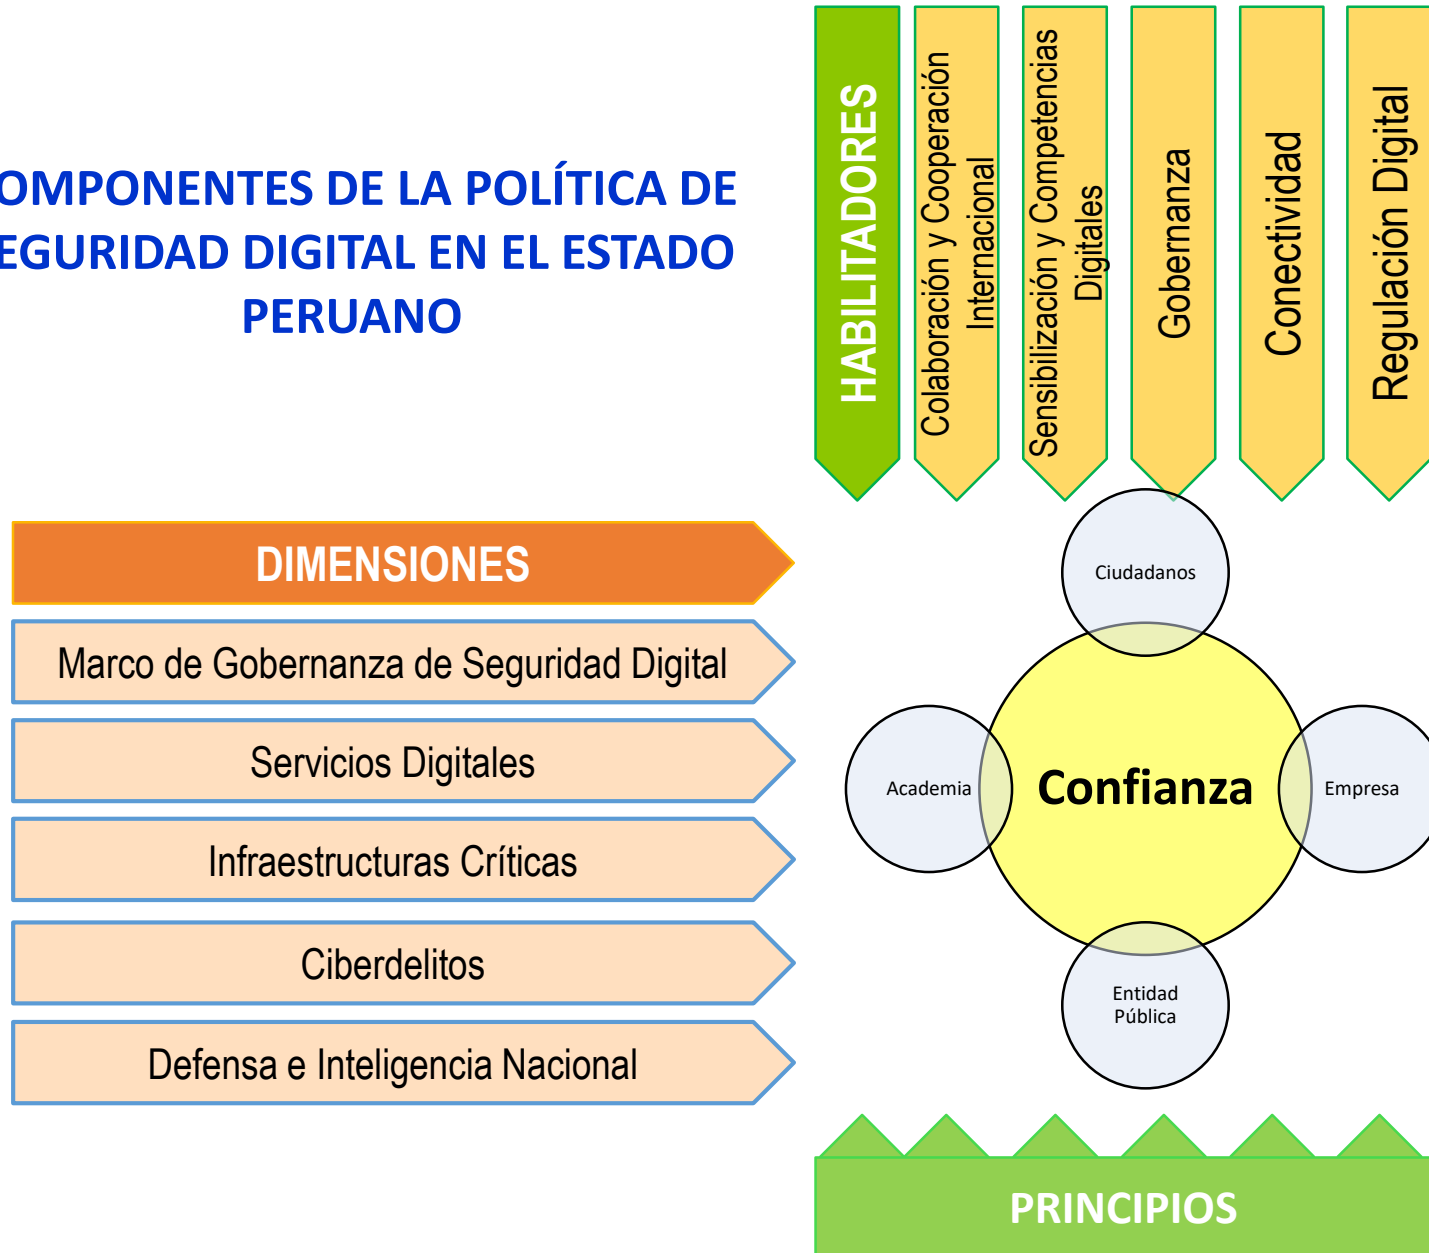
OMPONENTES DE LA POLÍTICA DE EGURIDAD DIGITAL EN EL ESTADO PERUANO

HABILITADORES

Colaboración y Cooperación Internacional

Sensibilización y Competencias Digitales

Gobernanza

Conectividad

Regulación Digital

DIMENSIONES

Marco de Gobernanza de Seguridad Digital

Servicios Digitales

Infraestructuras Críticas

Ciberdelitos

Defensa e Inteligencia Nacional

Ciudadanos

Academia

Confianza

Empresa

Entidad Pública

PRINCIPIOS